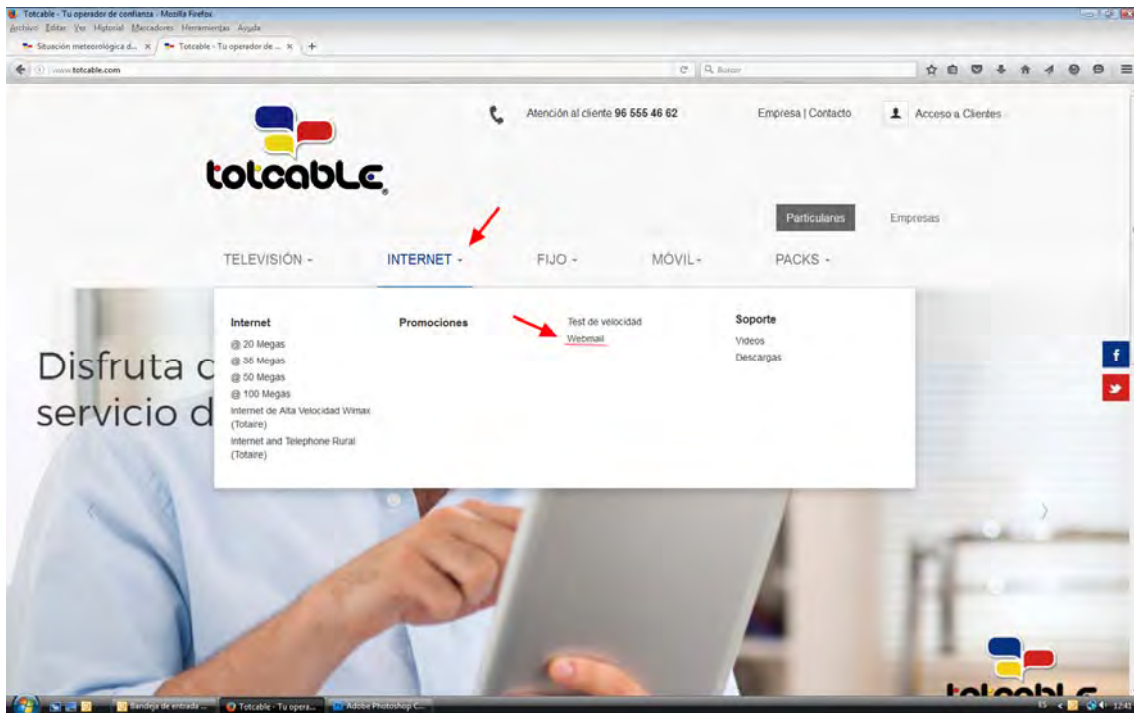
Totcable - Tu operador de confianza - Mozilla Firefox
Archivo Editar Ver Historial Marcadores Herramientas Ayuda
Situación meteorológica d... × Totcable - Tu operador de ... × +
www.totcable.com
Buscar

totcable

Atención al cliente 96 555 46 62
Empresa | Contacto
Acceso a Clientes

Particulares
Empresas

TELEVISIÓN -
INTERNET -
FIJO -
MÓVIL -
PACKS -

Internet
@ 20 Megas
@ 35 Megas
@ 50 Megas
@ 100 Megas
Internet de Alta Velocidad Wimax (Totaire)
Internet and Telephone Rural (Totaire)

Promociones

Test de velocidad
Webmail

Soporte
Videos
Descargas

Disfruta c
servicio d

f

totcable

Bandeja de entrada ...
Totcable - Tu opera...
Adobe Photoshop C...
12:41